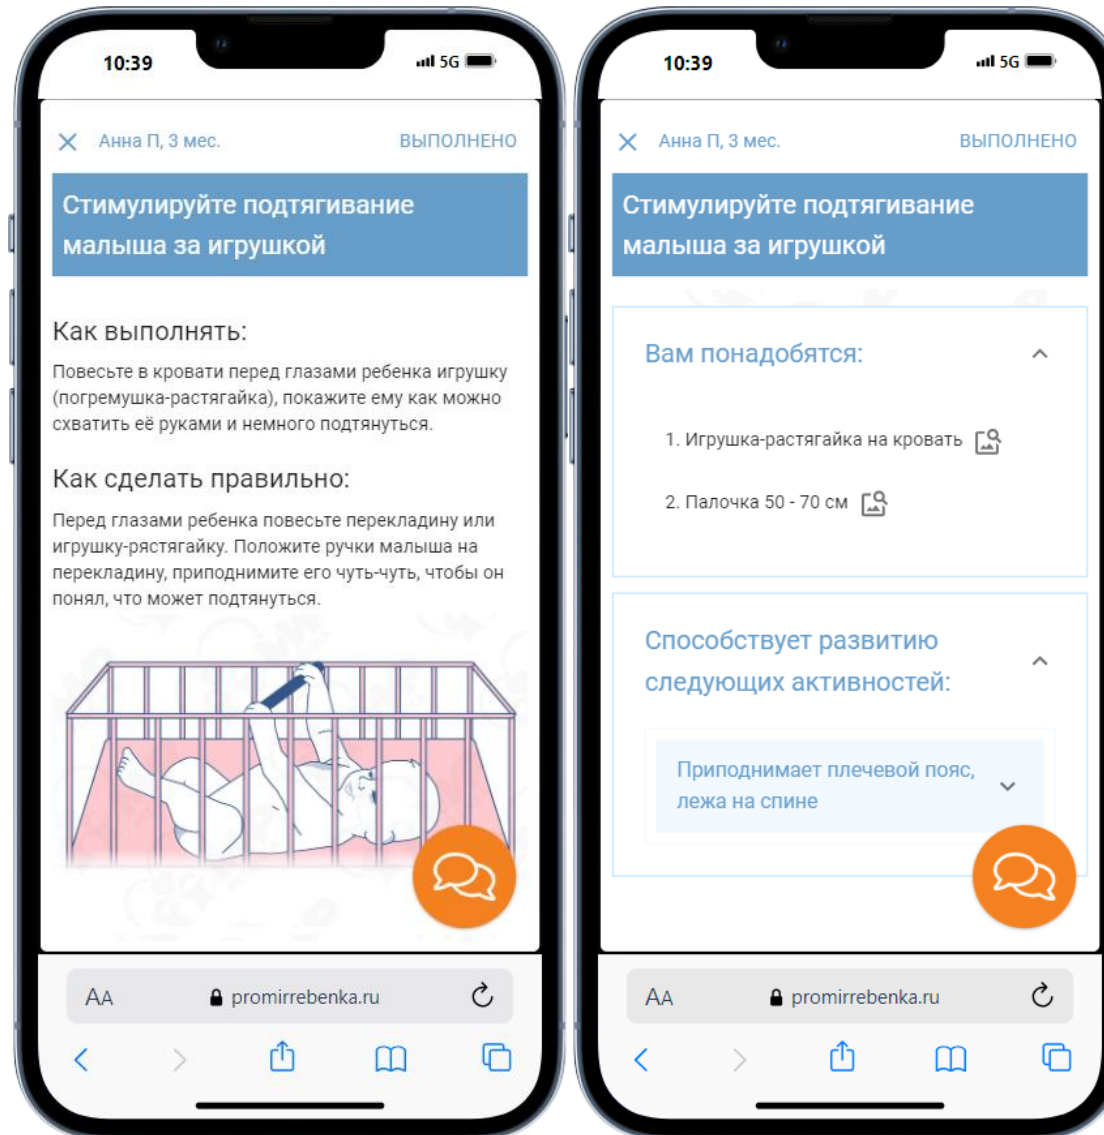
10:39

5G

Анна П, 3 мес.

ВЫПОЛНЕНО

Стимулируйте подтягивание малыша за игрушкой

Как выполнять:

Повесьте в кровати перед глазами ребенка игрушку (погремушка-растягайка), покажите ему как можно схватить её руками и немного подтянуться.

Как сделать правильно:

Перед глазами ребенка повесьте перекладину или игрушку-рястягайку. Положите ручки малыша на перекладину, приподнимите его чуть-чуть, чтобы он понял, что может подтянуться.

AA promirrebenka.ru

10:39

5G

Анна П, 3 мес.

ВЫПОЛНЕНО

Стимулируйте подтягивание малыша за игрушкой

Вам понадобятся:

1. Игрушка-растягайка на кровать

2. Палочка 50 - 70 см

Способствует развитию следующих активностей:

Приподнимает плечевой пояс, лежа на спине

AA promirrebenka.ru